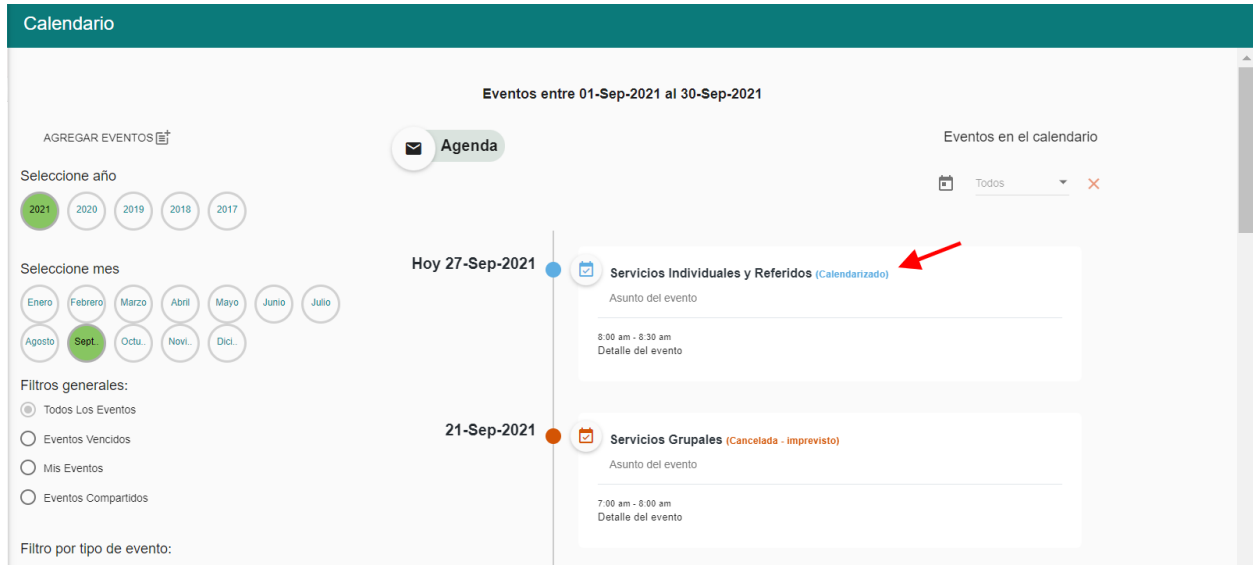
Calendario

Eventos entre 01-Sep-2021 al 30-Sep-2021

AGREGAR EVENTOS

Agenda

Eventos en el calendario

Todos

Seleccione año

2021 2020 2019 2018 2017

Seleccione mes

Enero Febrero Marzo Abril Mayo Junio Julio
Agosto Sept.. Octu.. Novi.. Dici..

Filtros generales:

Todos Los Eventos
Eventos Vencidos
Mis Eventos
Eventos Compartidos

Filtro por tipo de evento:

Hoy 27-Sep-2021

Servicios Individuales y Referidos (Calendarizado)

Asunto del evento

8:00 am - 8:30 am
Detalle del evento

21-Sep-2021

Servicios Grupales (Cancelada - imprevisto)

Asunto del evento

7:00 am - 8:00 am
Detalle del evento